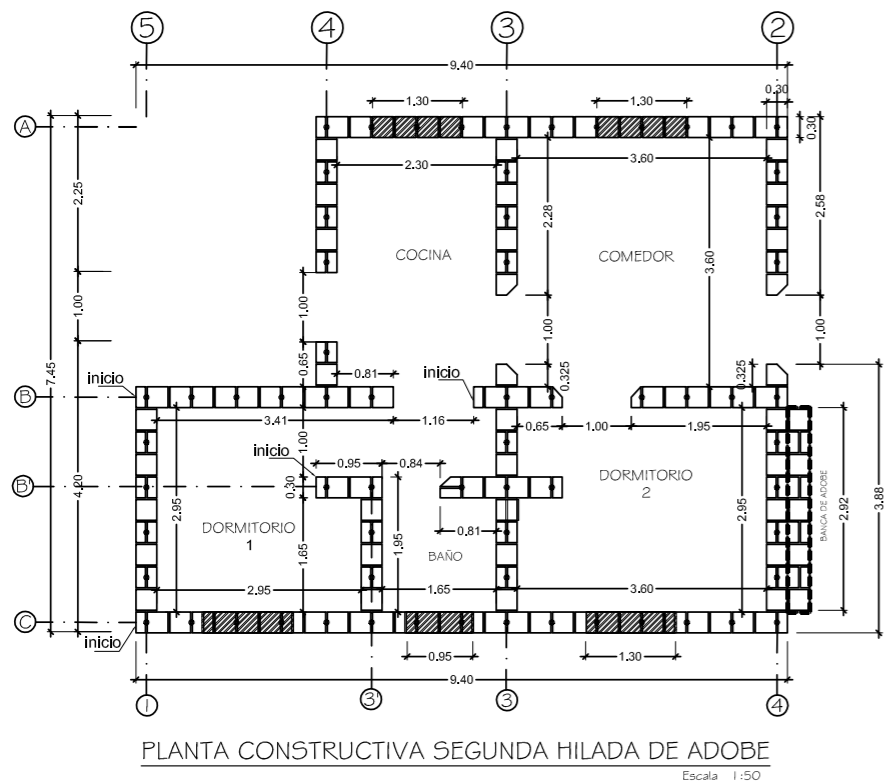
5
4
3
2
9.40
1.30
1.30
0.30
0.30
A
2.25
2.30
3.60
2.28
2.58
COCINA
COMEDOR
3.60
1.00
1.00
1.00
7.45
0.65
0.81
inicio
inicio
0.325
0.325
inicio
B
3.41
1.16
0.65
1.00
1.95
1.00
inicio
0.95
0.84
DORMITORIO
2
B'
4.20
0.30
2.95
2.95
2.92
3.88
BANCA DE ADOBE
0.81
DORMITORIO
1
1.95
1.65
BAÑO
2.95
1.65
3.60
C
inicio
0.95
1.30
9.40
1
3'
3
4
PLANTA CONSTRUCTIVA SEGUNDA HILADA DE ADOBE
Escala 1:50